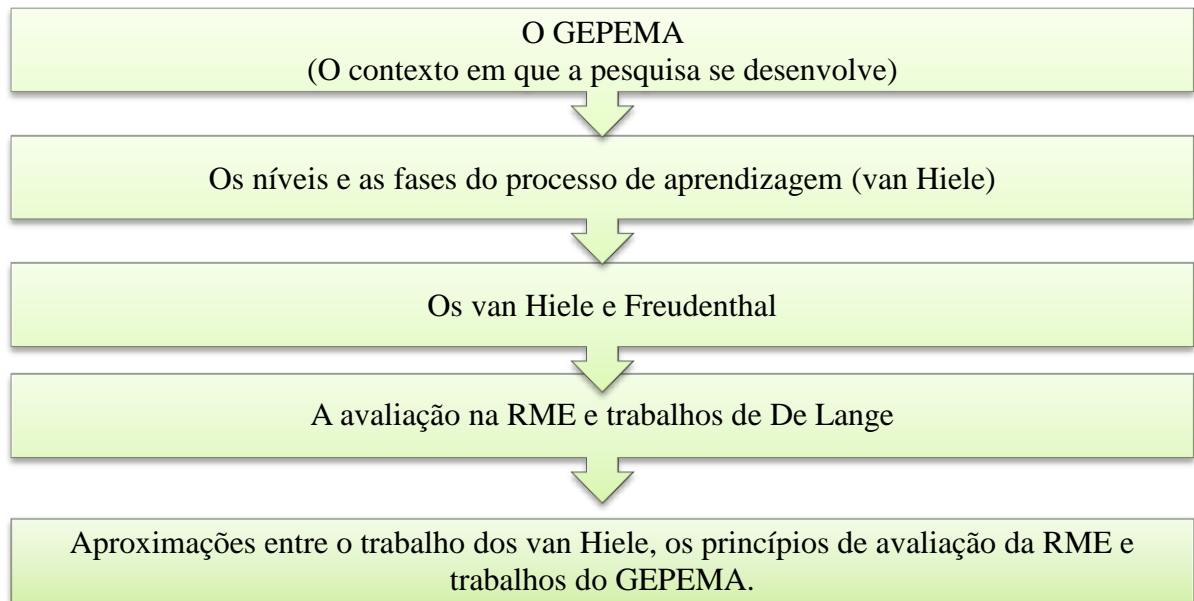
O GEPEMA
(O contexto em que a pesquisa se desenvolve)

Os níveis e as fases do processo de aprendizagem (van Hiele)

Os van Hiele e Freudenthal

A avaliação na RME e trabalhos de De Lange

Aproximações entre o trabalho dos van Hiele, os princípios de avaliação da RME e trabalhos do GEPEMA.